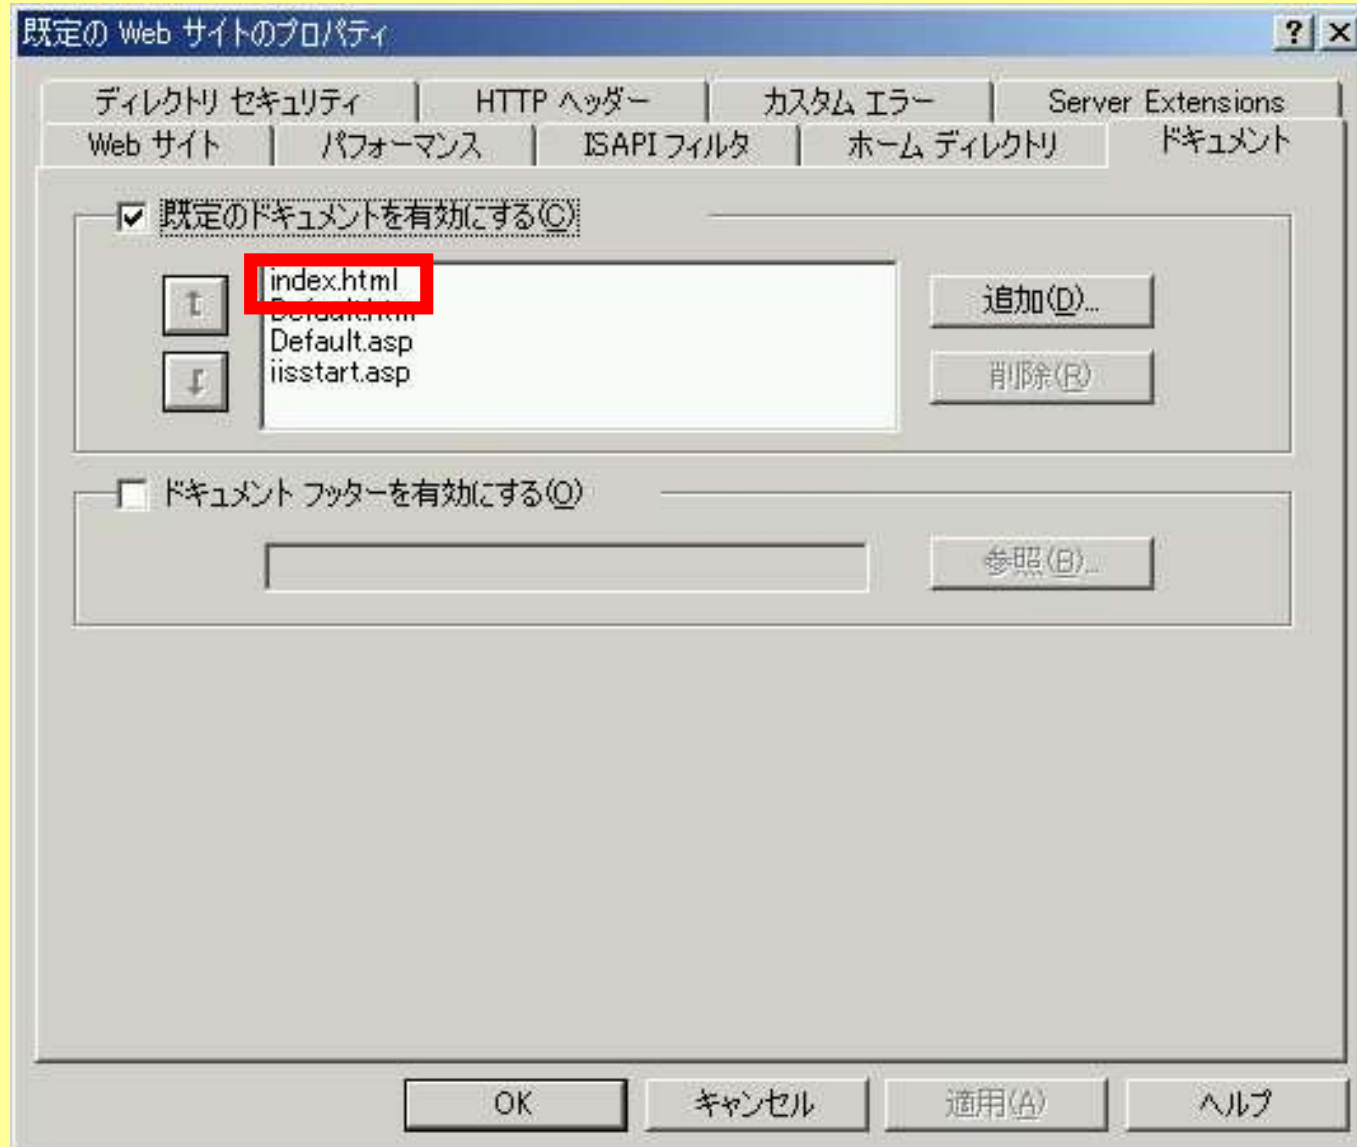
既定の Web サイトのプロパティ

?
X

ディレクトリ セキュリティ
HTTP ヘッダー
カスタム エラー
Server Extensions
Web サイト
パフォーマンス
ISAPI フィルタ
ホーム ディレクトリ
ドキュメント

既定のドキュメントを有効にする(C)

index.html
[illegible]
Default.asp
iisstart.asp

追加(D)...
削除(R)

ドキュメント フッターを有効にする(O)

参照(B)...

OK
キャンセル
適用(A)
ヘルプ